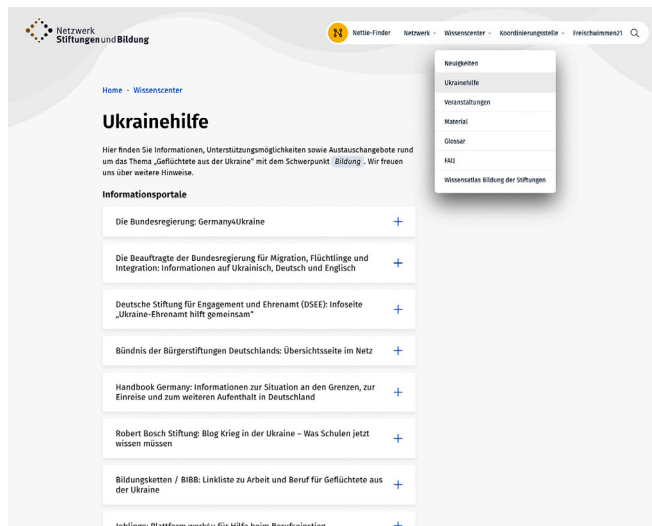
Netzwerk Stiftungen und Bildung

N Nettie-Finder Netzwerk Wissenscenter Koordinierungsstelle Freischwimmen21

Neuigkeiten
Ukrainehilfe
Veranstaltungen
Material
Glossar
FAQ
Wissensatlas Bildung der Stiftungen

Home · Wissenscenter

Ukrainehilfe

Hier finden Sie Informationen, Unterstützungsmöglichkeiten sowie Austauschangebote rund um das Thema „Geflüchtete aus der Ukraine" mit dem Schwerpunkt Bildung . Wir freuen uns über weitere Hinweise.

Informationsportale

Die Bundesregierung: Germany4Ukraine +

Die Beauftragte der Bundesregierung für Migration, Flüchtlinge und Integration: Informationen auf Ukrainisch, Deutsch und Englisch +

Deutsche Stiftung für Engagement und Ehrenamt (DSEE): Infoseite „Ukraine-Ehrenamt hilft gemeinsam" +

Bündnis der Bürgerstiftungen Deutschlands: Übersichtsseite im Netz +

Handbook Germany: Informationen zur Situation an den Grenzen, zur Einreise und zum weiteren Aufenthalt in Deutschland +

Robert Bosch Stiftung: Blog Krieg in der Ukraine – Was Schulen jetzt wissen müssen +

Bildungsketten / BIBB: Linkliste zu Arbeit und Beruf für Geflüchtete aus der Ukraine +

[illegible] +